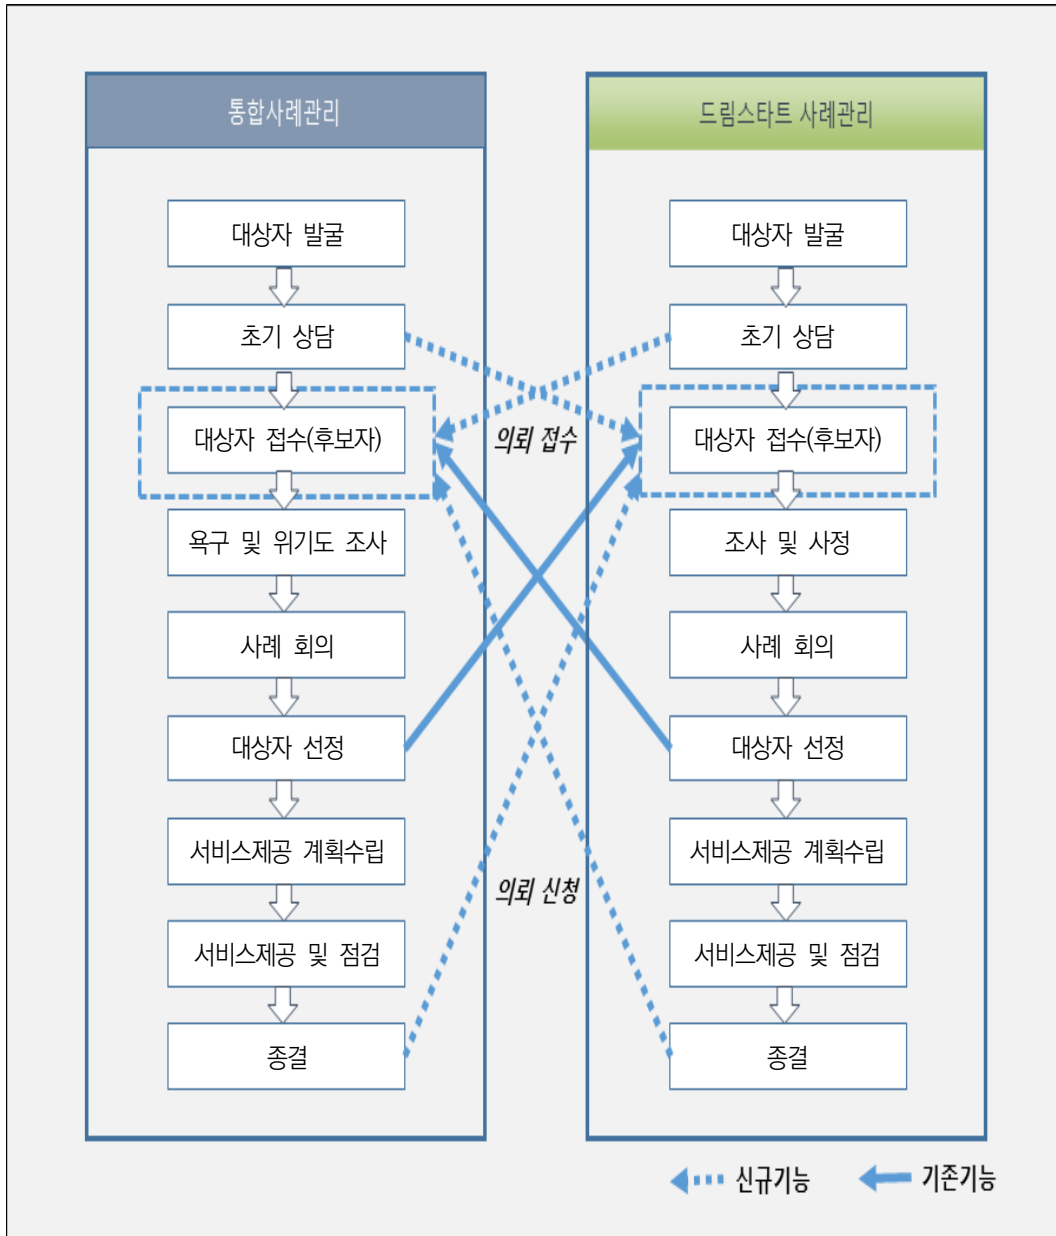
통합사례관리

대상자 발굴

초기 상담

대상자 접수(후보자)

욕구 및 위기도 조사

사례 회의

대상자 선정

서비스제공 계획수립

서비스제공 및 점검

종결

드림스타트 사례관리

대상자 발굴

초기 상담

대상자 접수(후보자)

조사 및 사정

사례 회의

대상자 선정

서비스제공 계획수립

서비스제공 및 점검

종결

의뢰 접수

의뢰 신청

신규기능

기존기능